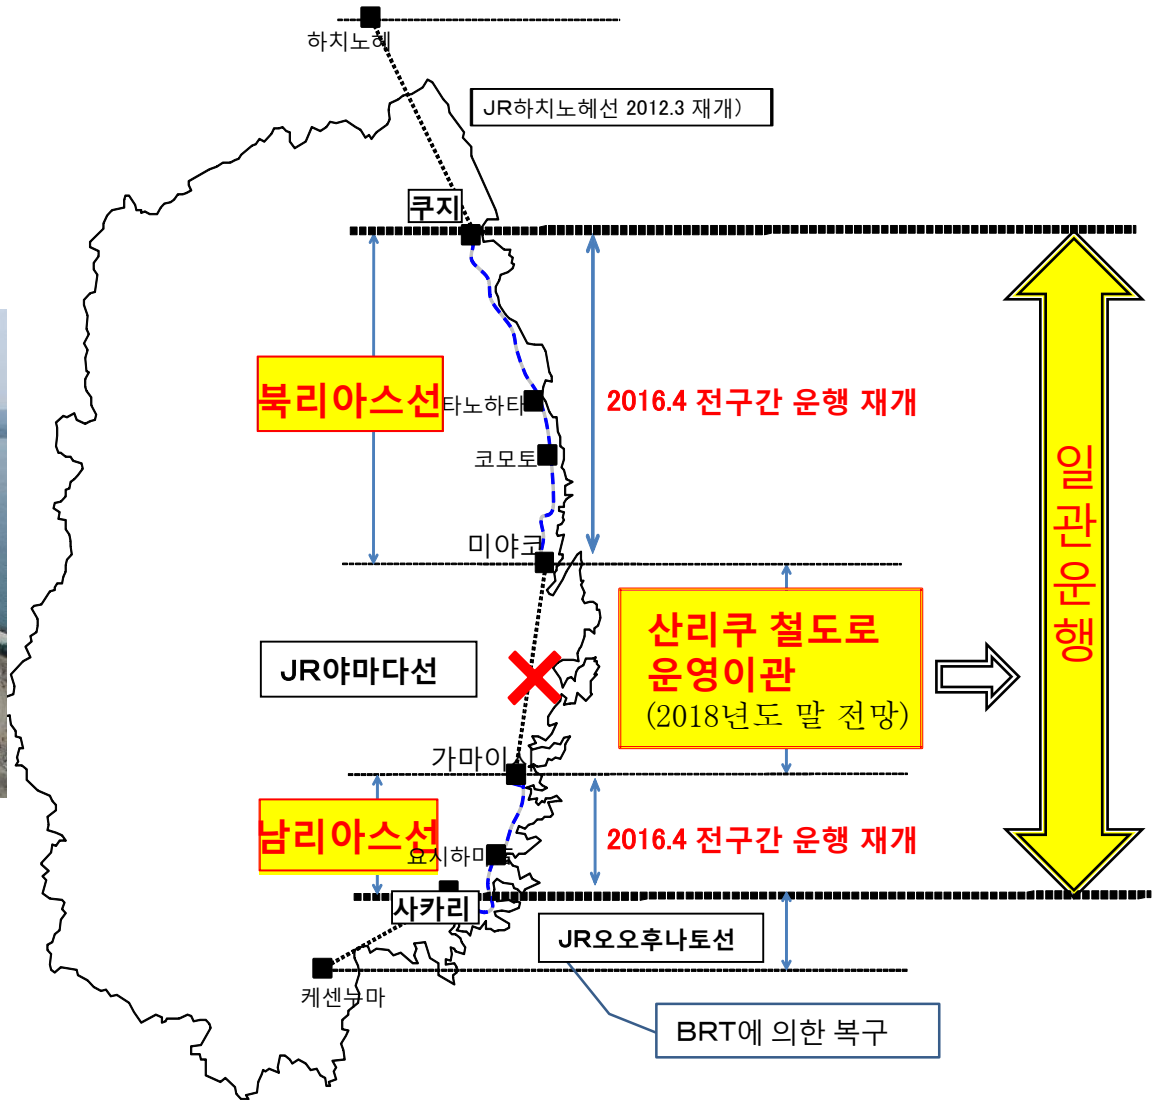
하치노헤

JR하치노헤선 2012.3 재개)

쿠지

북리아스선

타노하타

코모토

2016.4 전구간 운행 재개

미야코

일관운행

산리쿠 철도로 운영이관
(2018년도 말 전망)

JR야마다선

가마이시

남리아스선

요시하마

2016.4 전구간 운행 재개

사카리

JR오오후나토선

케센누마

BRT에 의한 복구